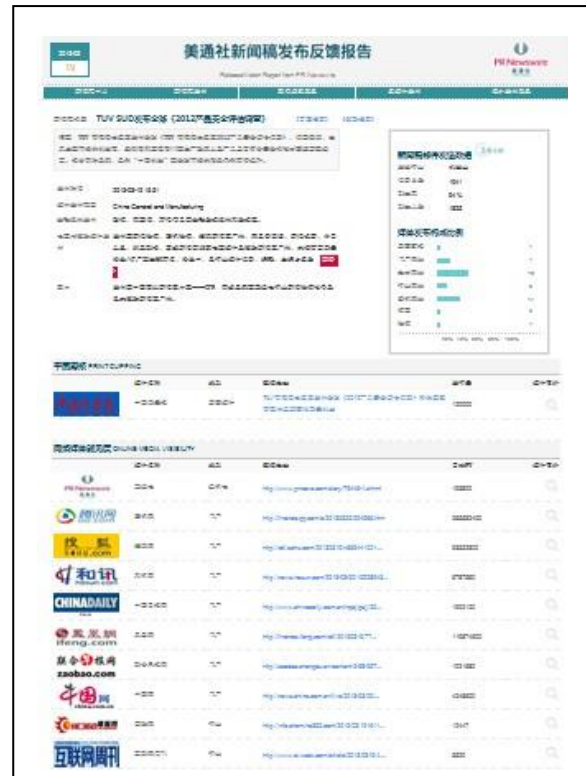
美通社新闻稿发布反馈报告

Release Distribution Report from PR Newswire

PR Newswire

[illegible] TUV SUD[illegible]（2012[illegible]）

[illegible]

China General and Manufacturing

平面剪报 PRINT CLIPPING

网络媒体曝光 ONLINE MEDIA VISIBILITY

PR Newswire

腾讯网

搜狐 SOHU.com

和讯

CHINADAILY

凤凰网 ifeng.com

联合早报网 zaobao.com

中国网 china.com.cn

互联网周刊